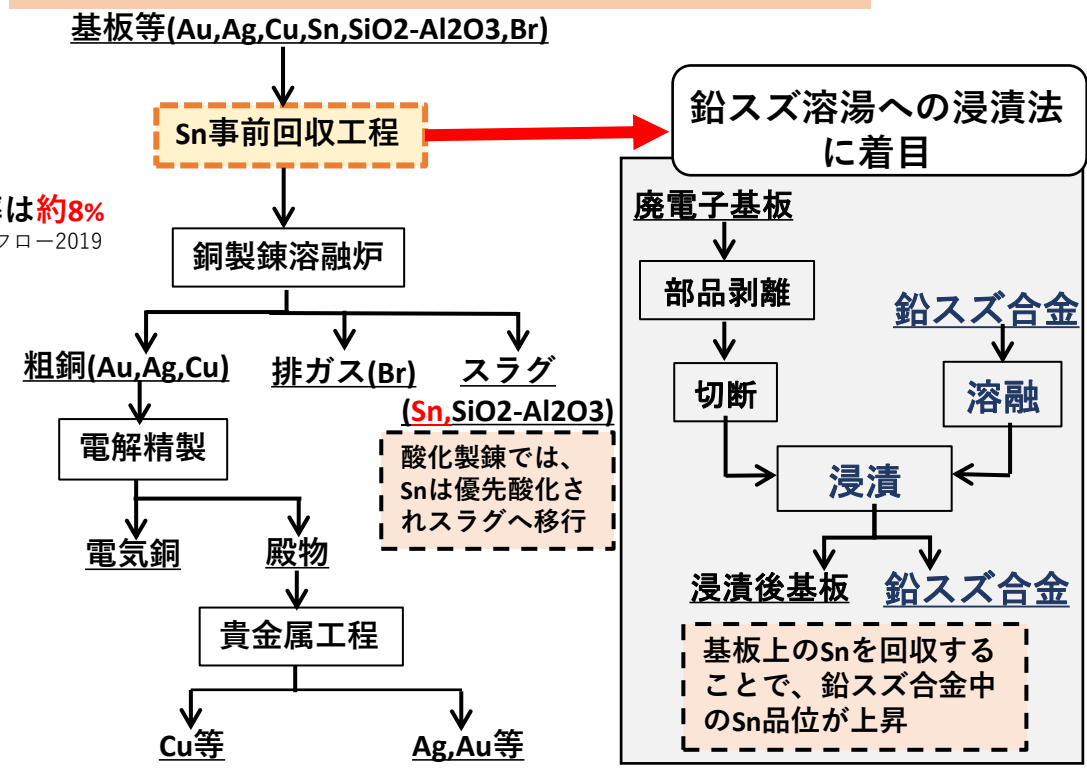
基板等(Au,Ag,Cu,Sn,SiO2-Al2O3,Br)

Sn事前回収工程

は約8%
フロー2019

銅製錬溶融炉

粗銅(Au,Ag,Cu)

排ガス(Br)

スラグ
(Sn,SiO2-Al2O3)

酸化製錬では、Snは優先酸化されスラグへ移行

電解精製

電気銅

殿物

貴金属工程

Cu等

Ag,Au等

鉛スズ溶湯への浸漬法に着目

廃電子基板

部品剥離

切断

鉛スズ合金

溶融

浸漬

浸漬後基板

鉛スズ合金

基板上のSnを回収することで、鉛スズ合金中のSn品位が上昇